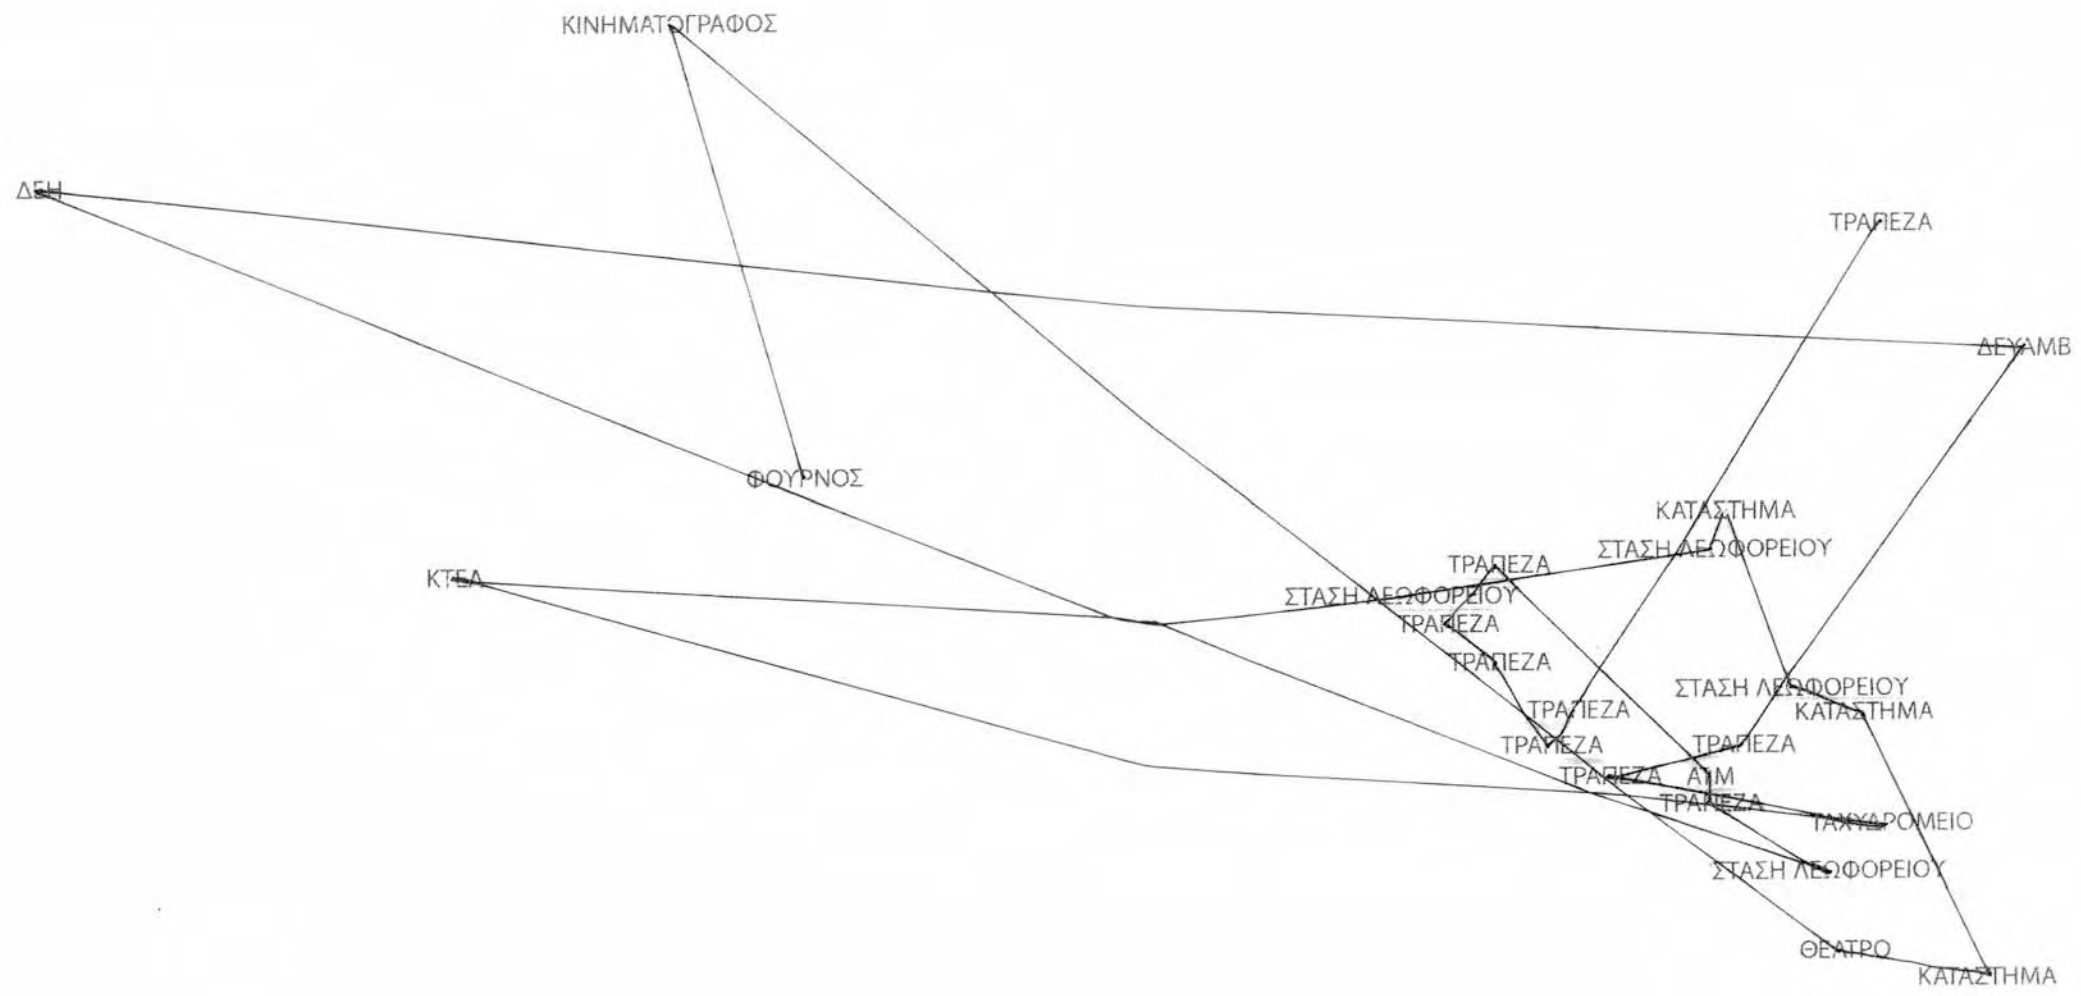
ΚΙΝΗΜΑΤΟΓΡΑΦΟΣ

ΔΕΗ

ΤΡΑΠΕΖΑ

ΔΕΥΑΜΒ

ΦΟΥΡΝΟΣ

ΚΑΤΑΣΤΗΜΑ

ΣΤΑΣΗ ΛΕΩΦΟΡΕΙΟΥ

ΤΡΑΠΕΖΑ

ΚΤΕΛ

ΣΤΑΣΗ ΛΕΩΦΟΡΕΙΟΥ

ΤΡΑΠΕΖΑ

ΤΡΑΠΕΖΑ

ΣΤΑΣΗ ΛΕΩΦΟΡΕΙΟΥ

ΤΡΑΠΕΖΑ

ΚΑΤΑΣΤΗΜΑ

ΤΡΑΠΕΖΑ

ΤΡΑΠΕΖΑ

ΤΡΑΠΕΖΑ

ΑΤΜ

ΤΡΑΠΕΖΑ

ΤΑΧΥΔΡΟΜΕΙΟ

ΣΤΑΣΗ ΛΕΩΦΟΡΕΙΟΥ

ΘΕΑΤΡΟ

ΚΑΤΑΣΤΗΜΑ